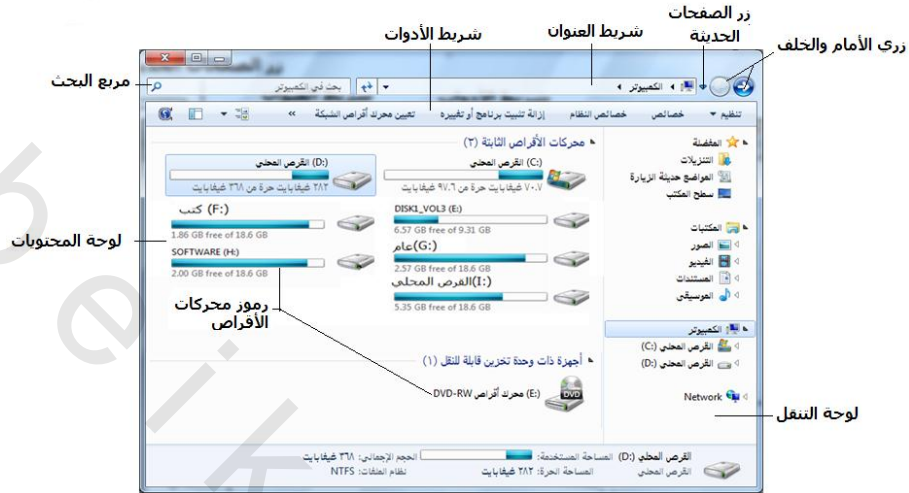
زر الصفحات الحديثة
شريط الأدوات
شريط العنوان
زري الأمام والخلف
مربع البحث
بحث في الكمبيوتر
الكمبيوتر
تنظيم
خصائص
خصائص النظام
إزالة تثبيت برنامج أو تغييره
تعيين محرك أقراص الشبكة
»
محركات الأقراص الثابتة (٣)
القرص المحلي (C:)
٧٠٫٧ غيغابايت حرة من ٩٧٫٦ غيغابايت
القرص المحلي (D:)
٢٨٢ غيغابايت حرة من ٣٦٨ غيغابايت
DISK1_VOL3 (E:)
6.57 GB free of 9.31 GB
كتب (F:)
1.86 GB free of 18.6 GB
عام (G:)
2.57 GB free of 18.6 GB
SOFTWARE (H:)
2.00 GB free of 18.6 GB
القرص المحلي (I:)
5.35 GB free of 18.6 GB
لوحة المحتويات
رموز محركات الأقراص
أجهزة ذات وحدة تخزين قابلة للنقل (١)
محرك أقراص DVD-RW (E:)
DVD
المفضلة
التنزيلات
المواضع حديثة الزيارة
سطح المكتب
المكتبات
الصور
الفيديو
المستندات
الموسيقى
الكمبيوتر
القرص المحلي (C:)
القرص المحلي (D:)
Network
لوحة التنقل
القرص المحلي (D:)
القرص المحلي
المساحة المستخدمة:
المساحة الحرة: ٢٨٢ غيغابايت
الحجم الإجمالي: ٣٦٨ غيغابايت
نظام الملفات: NTFS